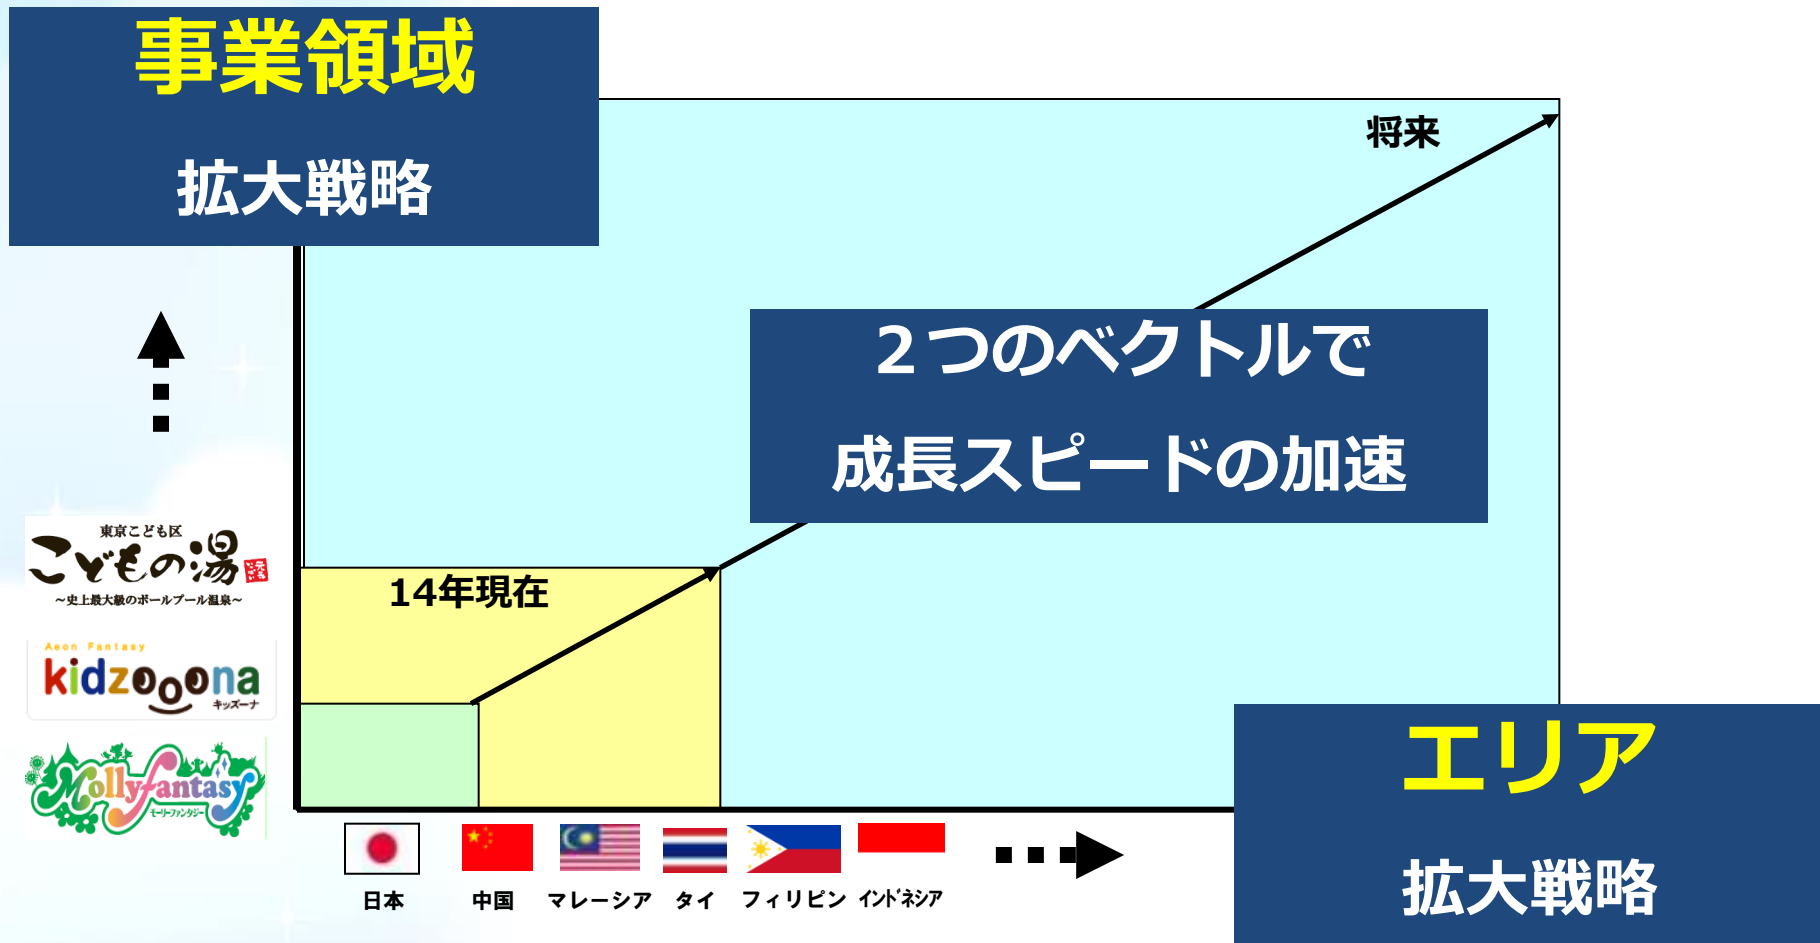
事業領域

拡大戦略

将来

２つのベクトルで

成長スピードの加速

14年現在

東京こども区
こどもの湯
～史上最大級のボールプール温泉～

Aeon Fantasy
kidzooona
キッズーナ

Mollyfantasy
モーリーファンタジー

日本　中国　マレーシア　タイ　フィリピン　ｲﾝﾄﾞﾈｼｱ

エリア

拡大戦略